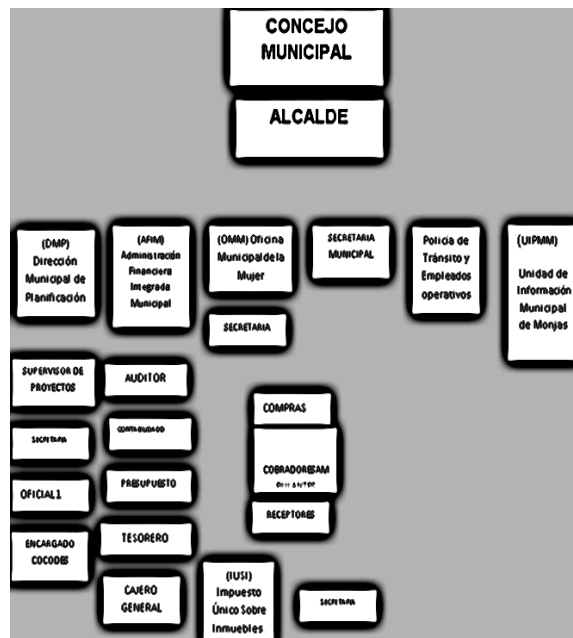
CONCEJO MUNICIPAL

ALCALDE

(DMP) Dirección Municipal de Planificación

(AFIM) Administración Financiera Integrada Municipal

(OMM) Oficina Municipal de la Mujer

SECRETARIA MUNICIPAL

Policía de Tránsito y Empleados operativos

(UIPMM) Unidad de Información Municipal de Monjas

SECRETARIA

SUPERVISOR DE PROYECTOS

AUDITOR

SECRETARIA

CONTABILIDAD

COMPRAS

COBRADORES AM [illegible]

OFICIAL 1

PRESUPUESTO

RECEPTORES

ENCARGADO COCODES

TESORERO

CAJERO GENERAL

(IUSI) Impuesto Único Sobre Inmuebles

SECRETARIA